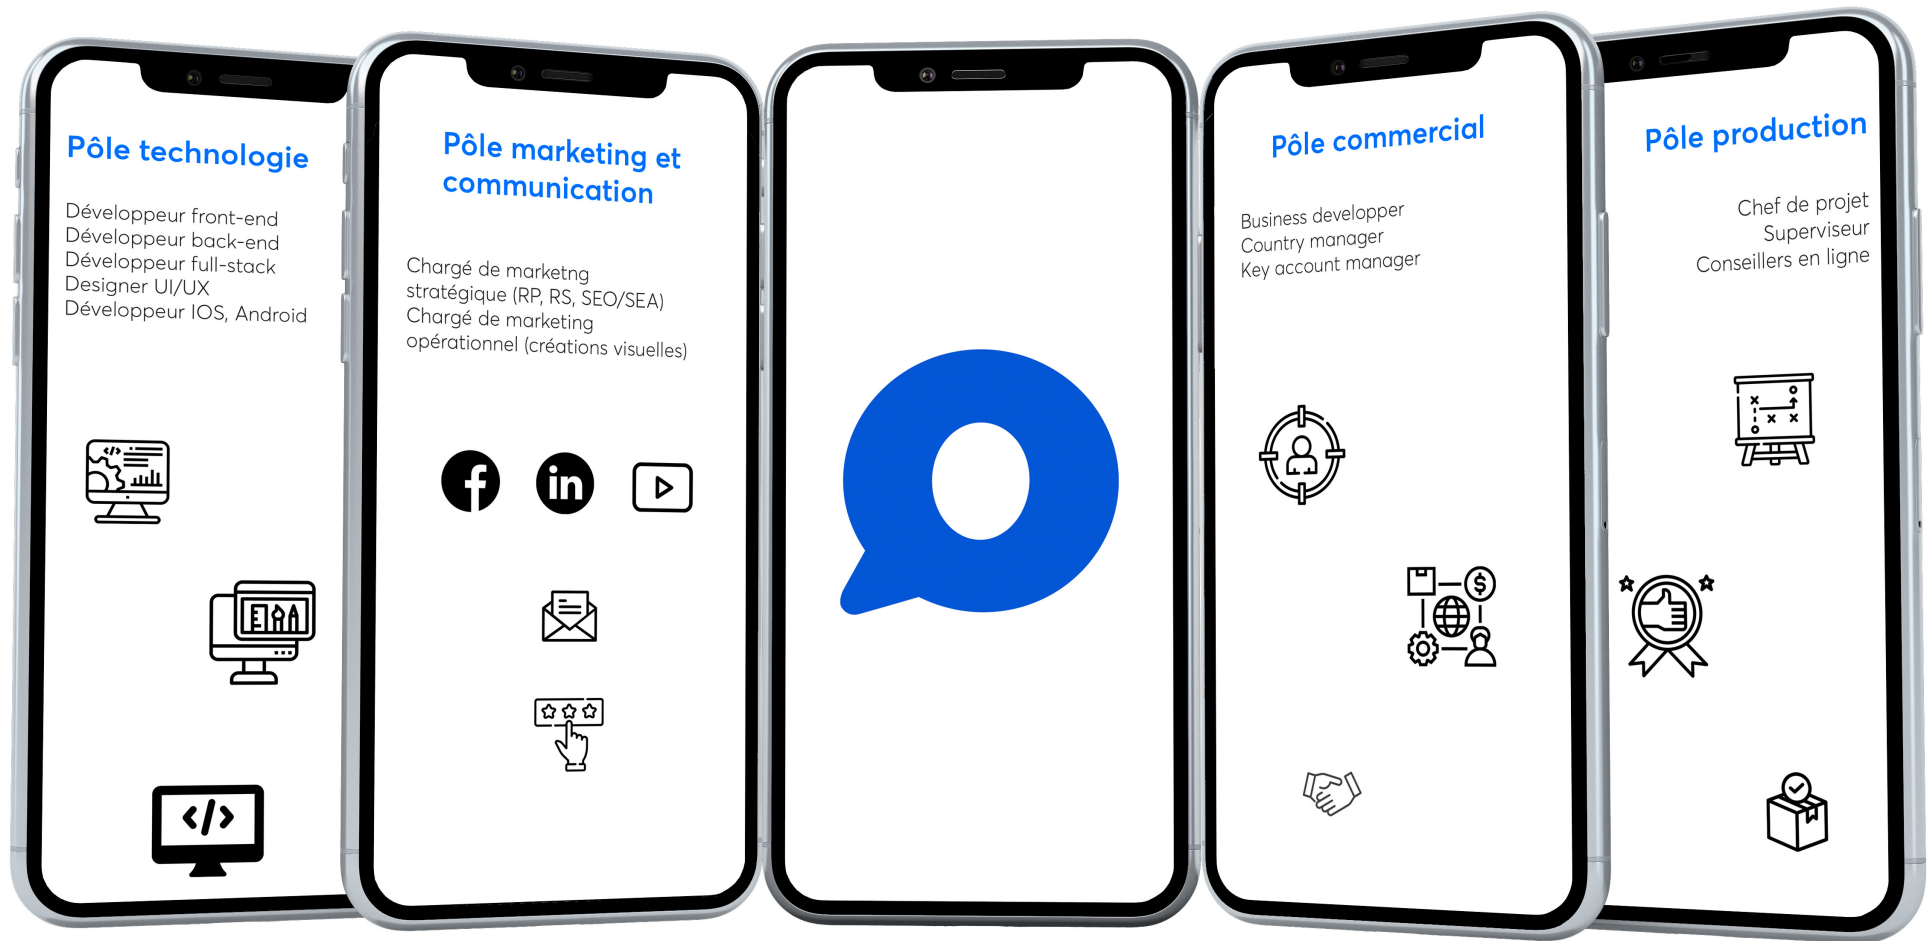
Pôle technologie

Développeur front-end
Développeur back-end
Développeur full-stack
Designer UI/UX
Développeur IOS, Android

Pôle marketing et communication

Chargé de marketng stratégique (RP, RS, SEO/SEA)
Chargé de marketing opérationnel (créations visuelles)

Pôle commercial

Business developper
Country manager
Key account manager

Pôle production

Chef de projet
Superviseur
Conseillers en ligne